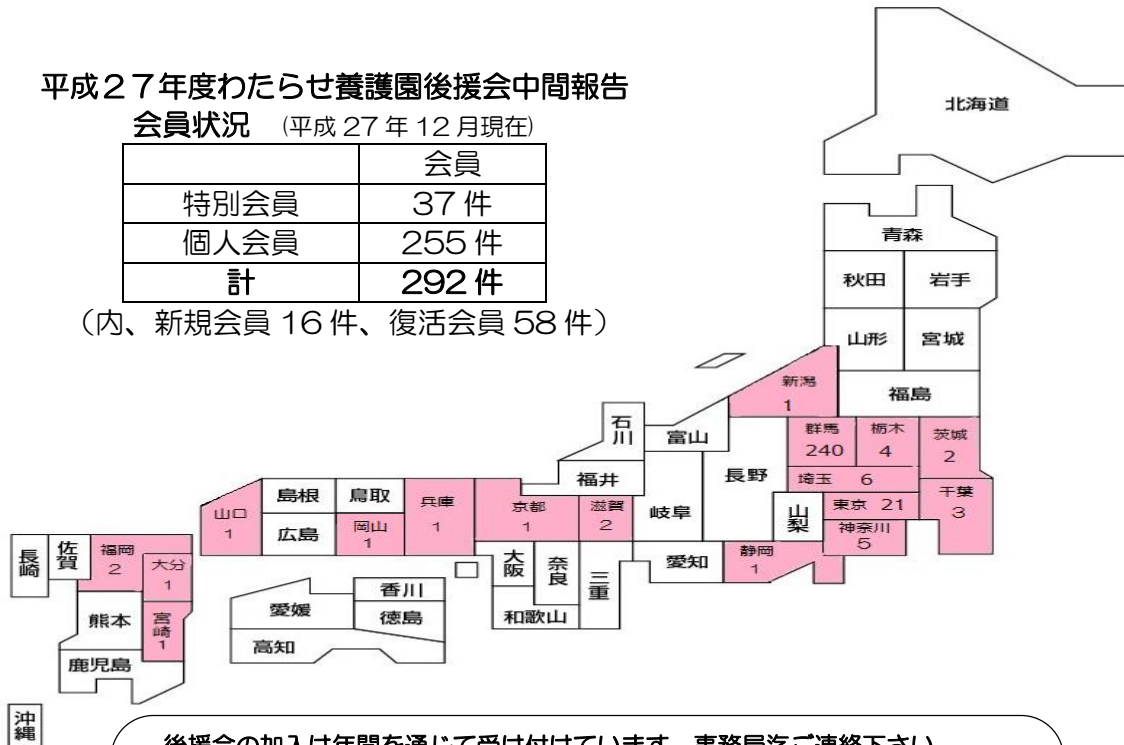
平成２７年度わたらせ養護園後援会中間報告

会員状況 (平成 27 年 12 月現在)

| | 会員 |
|---|---|
| 特別会員 | 37 件 |
| 個人会員 | 255 件 |
| 計 | 292 件 |

（内、新規会員 16 件、復活会員 58 件）

北海道
青森
秋田
岩手
山形
宮城
福島
新潟 1
群馬 240
栃木 4
茨城 2
埼玉 6
千葉 3
東京 21
神奈川 5
山梨
長野
石川
富山
福井
岐阜
静岡 1
愛知
滋賀 2
京都 1
三重
奈良
大阪
和歌山
兵庫 1
鳥取
島根
岡山 1
広島
山口 1
香川
徳島
愛媛
高知
福岡 2
佐賀
長崎
大分 1
宮崎 1
熊本
鹿児島
沖縄

後援会の加入は年間を通じて受け付けています。事務局迄ご連絡下さい。